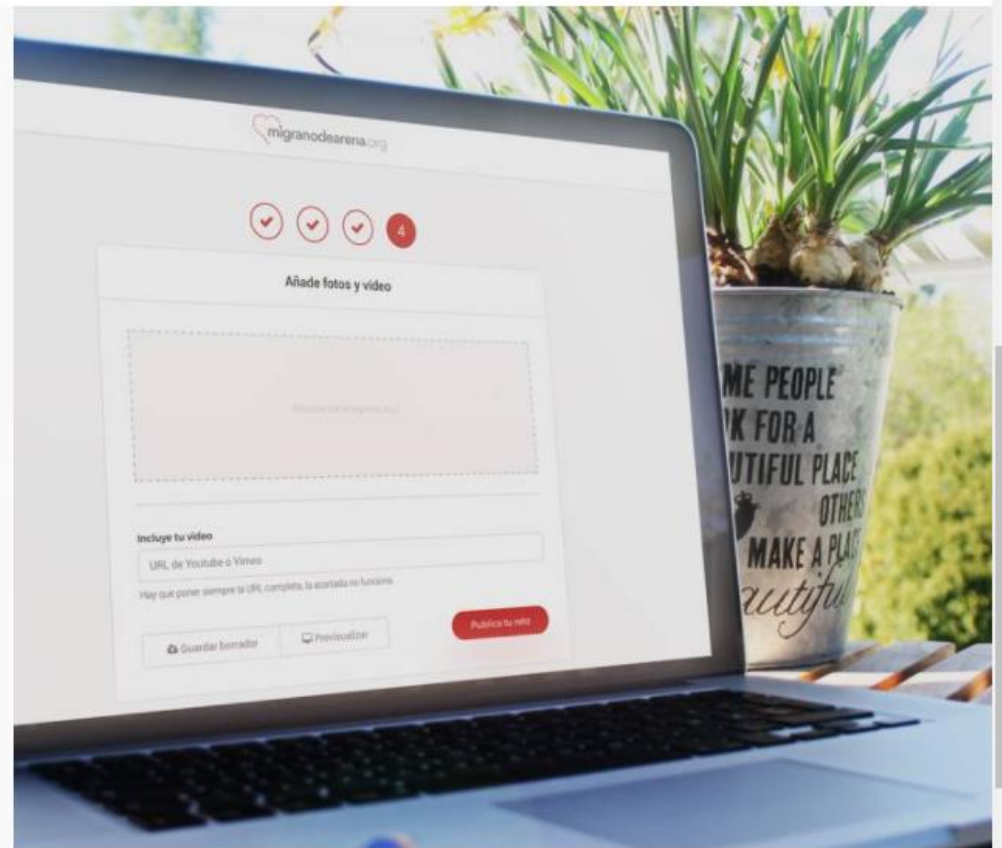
migranodearena.org

4

Añade fotos y vídeo

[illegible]

Incluye tu vídeo

URL de Youtube o Vimeo

Hay que poner siempre la URL completa, la acortada no funciona.

Guardar borrador

Previsualizar

Publica tu reto

ME PEOPLE
K FOR A
UTIFUL PLACE
OTHERS
MAKE A PLA
autiful